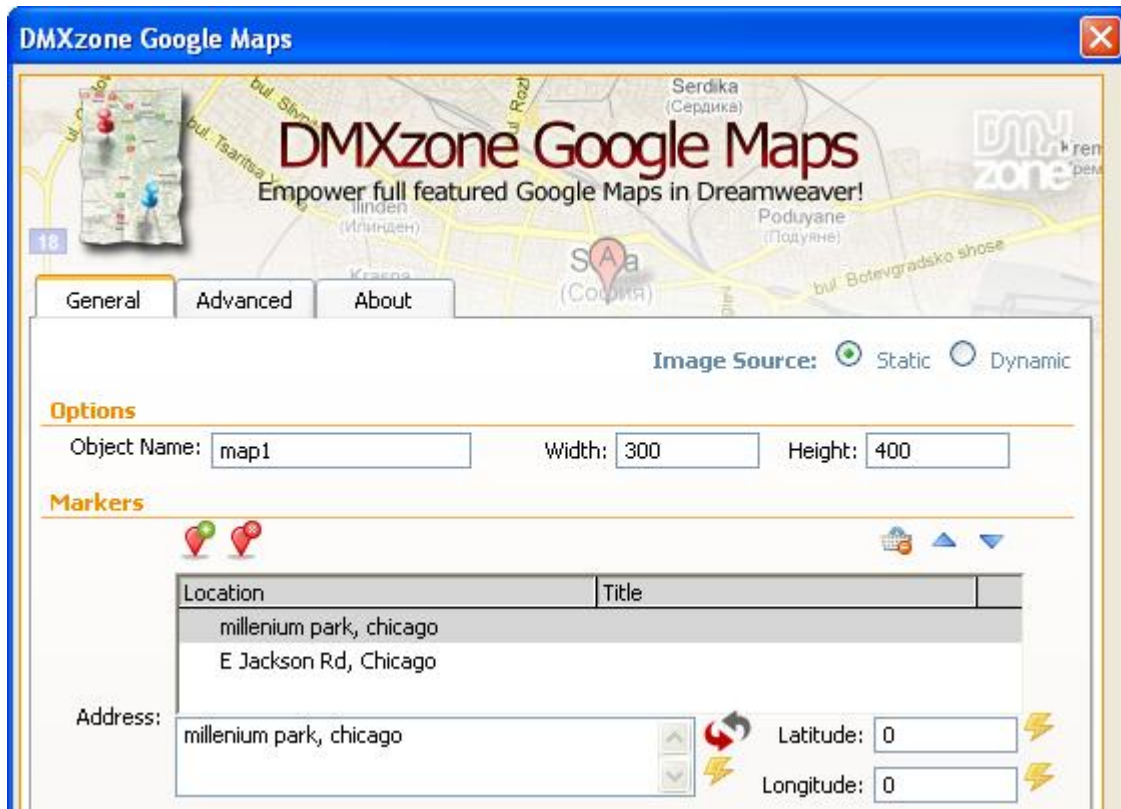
DMXzone Google Maps

bul. Slivnitsa
bul. Tsaritsa Yoanna
ul. Rozova
Serdika
(Сердика)
DMXzone Google Maps
Empower full featured Google Maps in Dreamweaver!
Ilinden
(Илинден)
Poduyane
(Подуяне)
bul. Botevgradsko shose
18
Krasna
Sofia
(София)
DMX zone

General
Advanced
About

Image Source: Static Dynamic

Options
Object Name: map1
Width: 300
Height: 400

Markers

| Location | Title |
|---|---|
| millenium park, chicago | |
| E Jackson Rd, Chicago | |

Address: millenium park, chicago
Latitude: 0
Longitude: 0